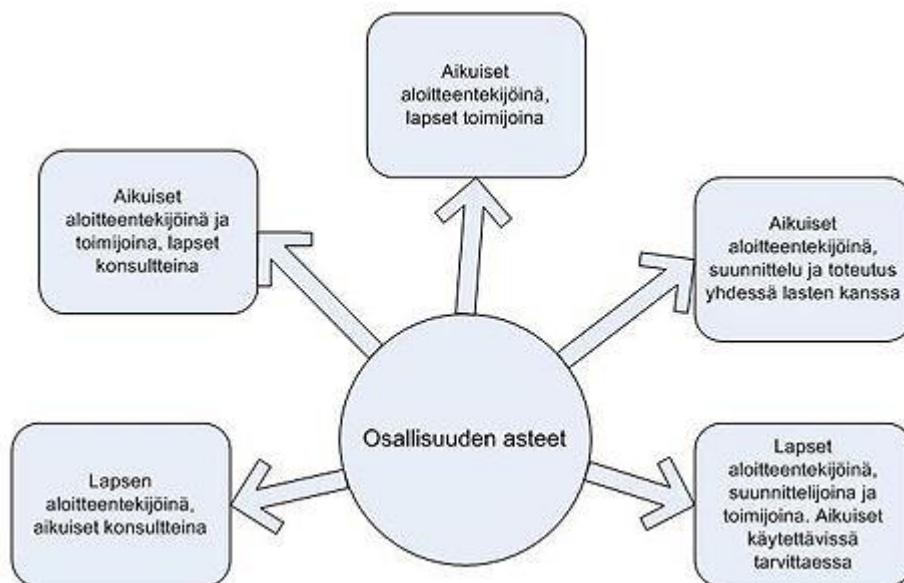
Osallisuuden asteet

Aikuiset aloitteentekijöinä, lapset toimijoina

Aikuiset aloitteentekijöinä ja toimijoina, lapset konsultteina

Aikuiset aloitteentekijöinä, suunnittelu ja toteutus yhdessä lasten kanssa

Lapsen aloitteentekijöinä, aikuiset konsultteina

Lapset aloitteentekijöinä, suunnittelijoina ja toimijoina. Aikuiset käytettävissä tarvittaessa